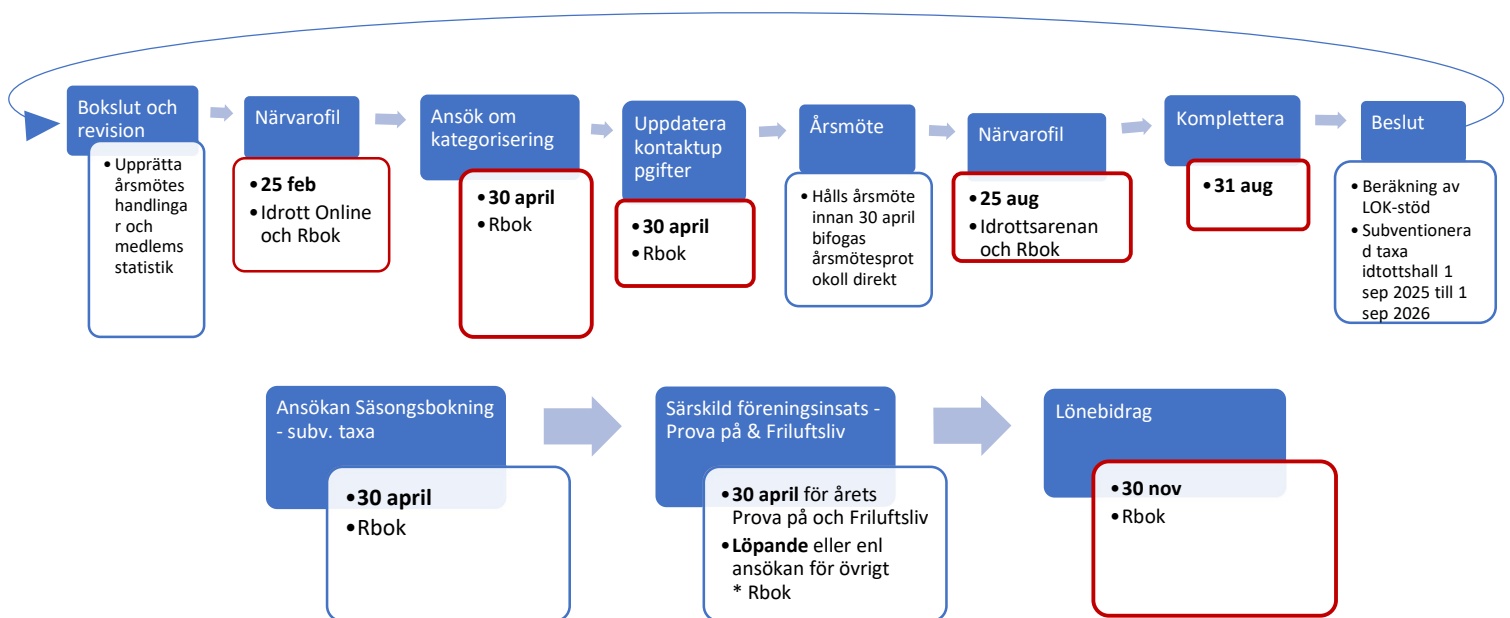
Bokslut och revision

• Upprätta årsmöteshandlingar och medlemsstatistik

Närvarofil

• 25 feb
• Idrott Online och Rbok

Ansök om kategorisering

• 30 april
• Rbok

Uppdatera kontaktuppgifter

• 30 april
• Rbok

Årsmöte

• Hålls årsmöte innan 30 april bifogas årsmötesprotokoll direkt

Närvarofil

• 25 aug
• Idrottsarenan och Rbok

Komplettera

• 31 aug

Beslut

• Beräkning av LOK-stöd
• Subventionerad taxa idtottshall 1 sep 2025 till 1 sep 2026

Ansökan Säsongsbokning - subv. taxa

• 30 april
• Rbok

Särskild föreningsinsats - Prova på & Friluftsliv

• 30 april för årets Prova på och Friluftsliv
• Löpande eller enl ansökan för övrigt
* Rbok

Lönebidrag

• 30 nov
• Rbok